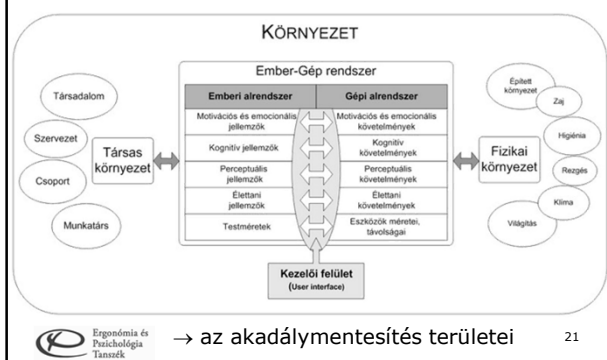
KÖRNYEZET

Ember-Gép rendszer

| Emberi alrendszer | Gépi alrendszer |
|---|---|
| Motivációs és emocionális jellemzők | Motivációs és emocionális követelmények |
| Kognitív jellemzők | Kognitív követelmények |
| Perceptuális jellemzők | Perceptuális követelmények |
| Élettani jellemzők | Élettani követelmények |
| Testméretek | Eszközök méretei, távolságai |

Kezelői felület
(User interface)

Társadalom
Szervezet
Csoport
Munkatárs
Társas környezet

Épített környezet
Zaj
Higiénia
Rezgés
Klíma
Világítás
Fizikai környezet

Ergonómia és Pszichológia Tanszék

→ az akadálymentesítés területei

21